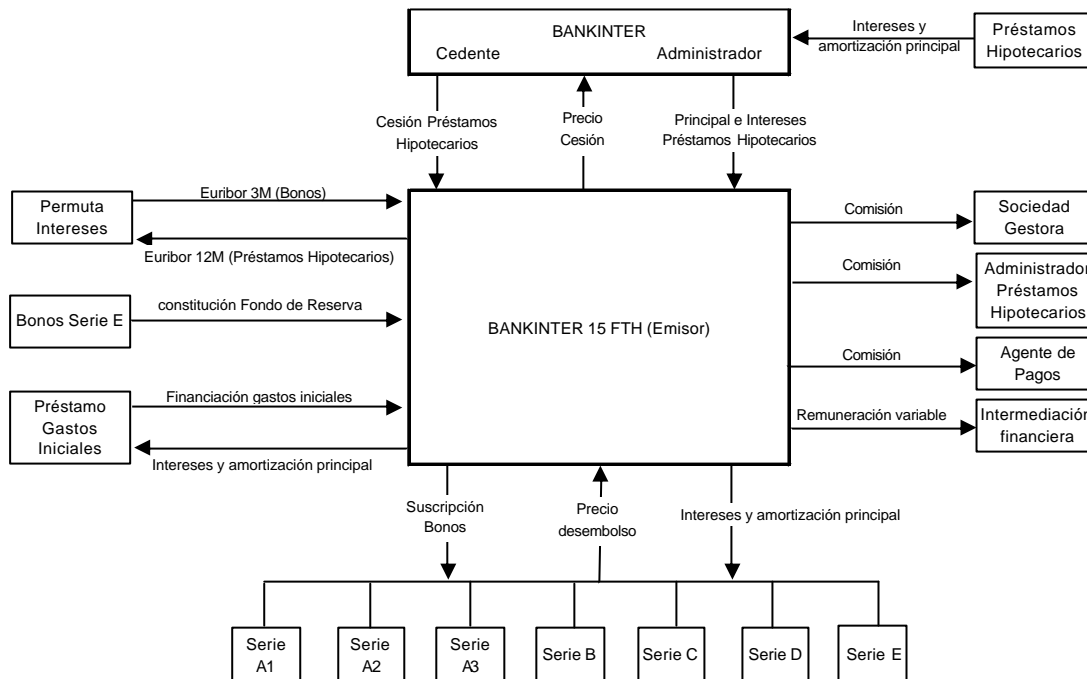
BANKINTER
Cedente
Administrador

Intereses y amortización principal

Préstamos Hipotecarios

Cesión Préstamos Hipotecarios

Precio Cesión

Principal e Intereses Préstamos Hipotecarios

Permuta Intereses

Euribor 3M (Bonos)

Euribor 12M (Préstamos Hipotecarios)

Bonos Serie E

constitución Fondo de Reserva

BANKINTER 15 FTH (Emisor)

Préstamo Gastos Iniciales

Financiación gastos iniciales

Intereses y amortización principal

Comisión

Sociedad Gestora

Comisión

Administrador Préstamos Hipotecarios

Comisión

Agente de Pagos

Remuneración variable

Intermediación financiera

Suscripción Bonos

Precio desembolso

Intereses y amortización principal

Serie A1

Serie A2

Serie A3

Serie B

Serie C

Serie D

Serie E